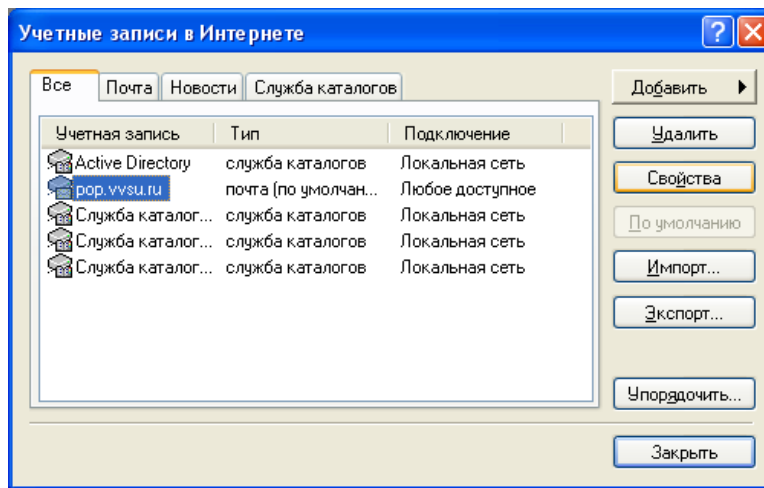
Учетные записи в Интернете

?

Все | Почта | Новости | Служба каталогов

| Учетная запись | Тип | Подключение |
|---|---|---|
| Active Directory | служба каталогов | Локальная сеть |
| pop.vvsu.ru | почта (по умолчан... | Любое доступное |
| Служба каталог... | служба каталогов | Локальная сеть |
| Служба каталог... | служба каталогов | Локальная сеть |
| Служба каталог... | служба каталогов | Локальная сеть |

Добавить

Удалить

Свойства

По умолчанию

Импорт...

Экспорт...

Упорядочить...

Закрыть